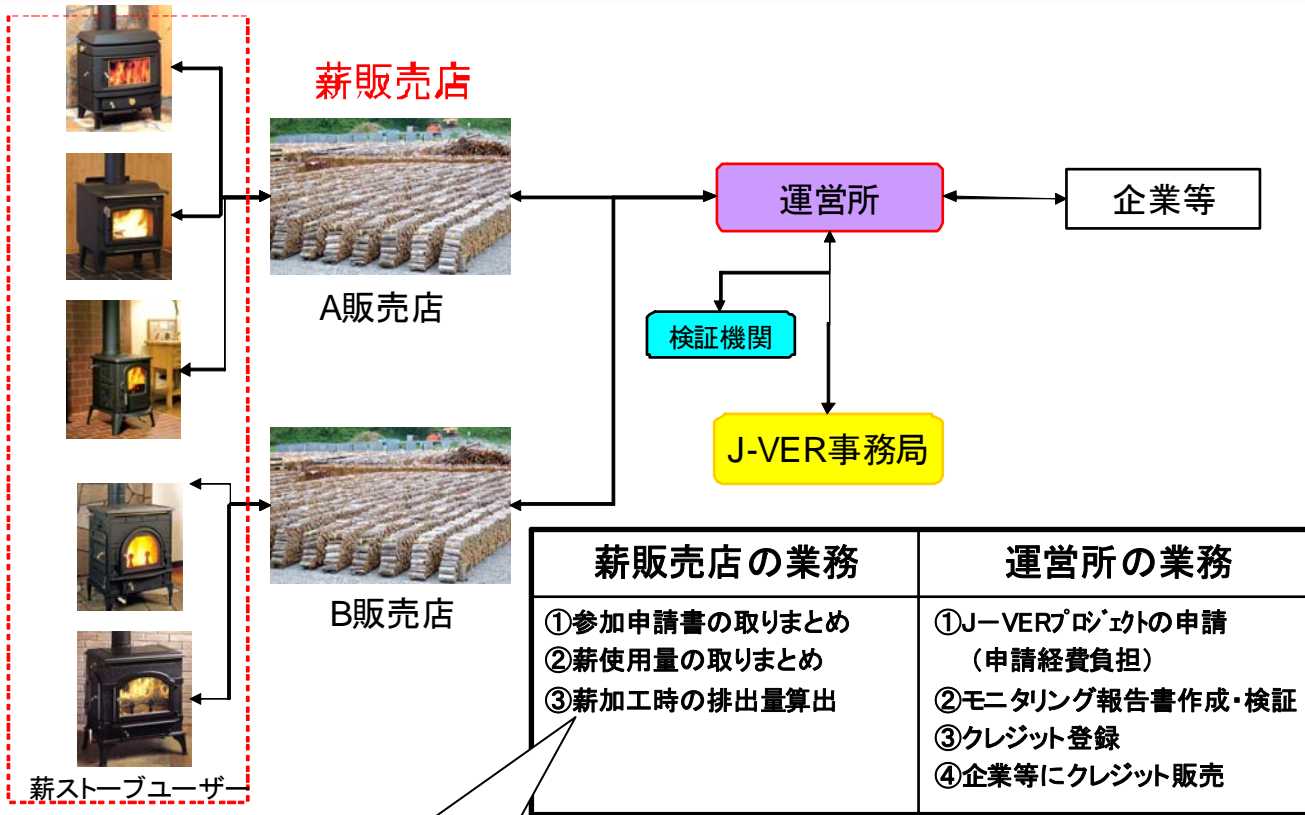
薪販売店

A販売店

B販売店

運営所

企業等

検証機関

J-VER事務局

薪ストーブユーザー

| 薪販売店の業務 | 運営所の業務 |
|---|---|
| ①参加申請書の取りまとめ<br>②薪使用量の取りまとめ<br>③薪加工時の排出量算出 | ①J－VERプロジェクトの申請（申請経費負担）<br>②モニタリング報告書作成・検証<br>③クレジット登録<br>④企業等にクレジット販売 |